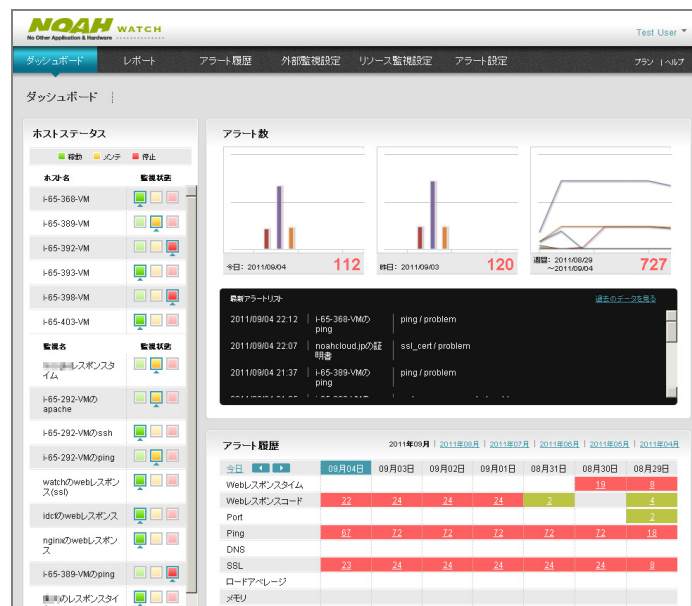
NOAH WATCH
No Other Application & Hardware

Test User

ダッシュボード　レポート　アラート履歴　外部監視設定　リソース監視設定　アラート設定

プラン | ヘルプ

ダッシュボード

ホストステータス

稼動　メンテ　停止

| ホスト名 | 監視状態 |
|---|---|
| i-65-368-VM | |
| i-65-389-VM | |
| i-65-392-VM | |
| i-65-393-VM | |
| i-65-398-VM | |
| i-65-403-VM | |

| 監視名 | 監視状態 |
|---|---|
| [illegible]レスポンスタイム | |
| i-65-292-VMのapache | |
| i-65-292-VMのssh | |
| i-65-292-VMのping | |
| watchのwebレスポンス(ssl) | |
| idcのwebレスポンス | |
| nginxのwebレスポンス | |
| i-65-389-VMのping | |
| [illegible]のレスポンスタイ | |

アラート数

今日：2011/09/04　112
昨日：2011/09/03　120
週間：2011/08/29 ～2011/09/04　727

最新アラートリスト　過去のデータを見る

| | | |
|---|---|---|
| 2011/09/04 22:12 | i-65-368-VMのping | ping / problem |
| 2011/09/04 22:07 | noahcloud.jpの証明書 | ssl_cert / problem |
| 2011/09/04 21:37 | i-65-389-VMのping | ping / problem |

アラート履歴

2011年09月 | 2011年08月 | 2011年07月 | 2011年06月 | 2011年05月 | 2011年04月

| 今日 | 09月04日 | 09月03日 | 09月02日 | 09月01日 | 08月31日 | 08月30日 | 08月29日 |
|---|---|---|---|---|---|---|---|
| Webレスポンスタイム | | | | | | 19 | 8 |
| Webレスポンスコード | 22 | 24 | 24 | 24 | 2 | | 4 |
| Port | | | | | | | 2 |
| Ping | 67 | 72 | 72 | 72 | 72 | 72 | 18 |
| DNS | | | | | | | |
| SSL | 23 | 24 | 24 | 24 | 24 | 24 | 8 |
| ロードアベレージ | | | | | | | |
| メモリ | | | | | | | |